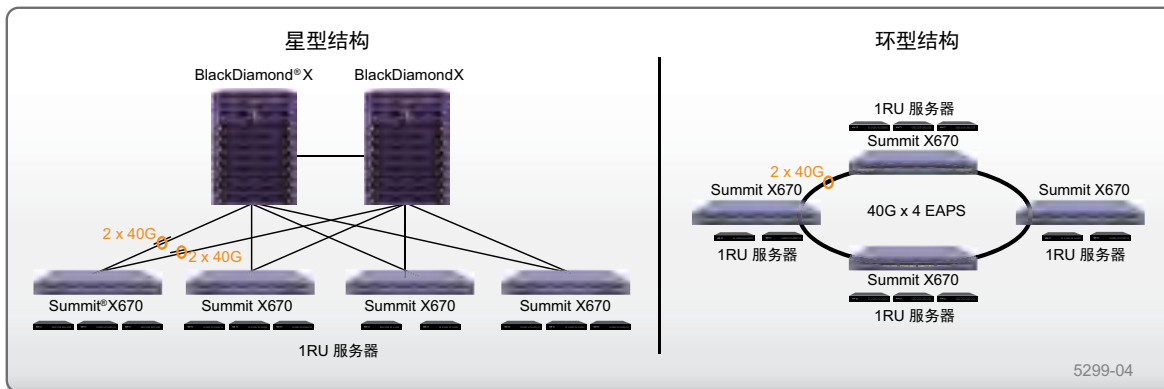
星型结构

BlackDiamond® X

BlackDiamondX

2 x 40G

2 x 40G

Summit® X670

Summit X670

Summit X670

Summit X670

1RU 服务器

环型结构

1RU 服务器

Summit X670

2 x 40G

Summit X670

40G x 4 EAPS

Summit X670

1RU 服务器

Summit X670

1RU 服务器

1RU 服务器

5299-04